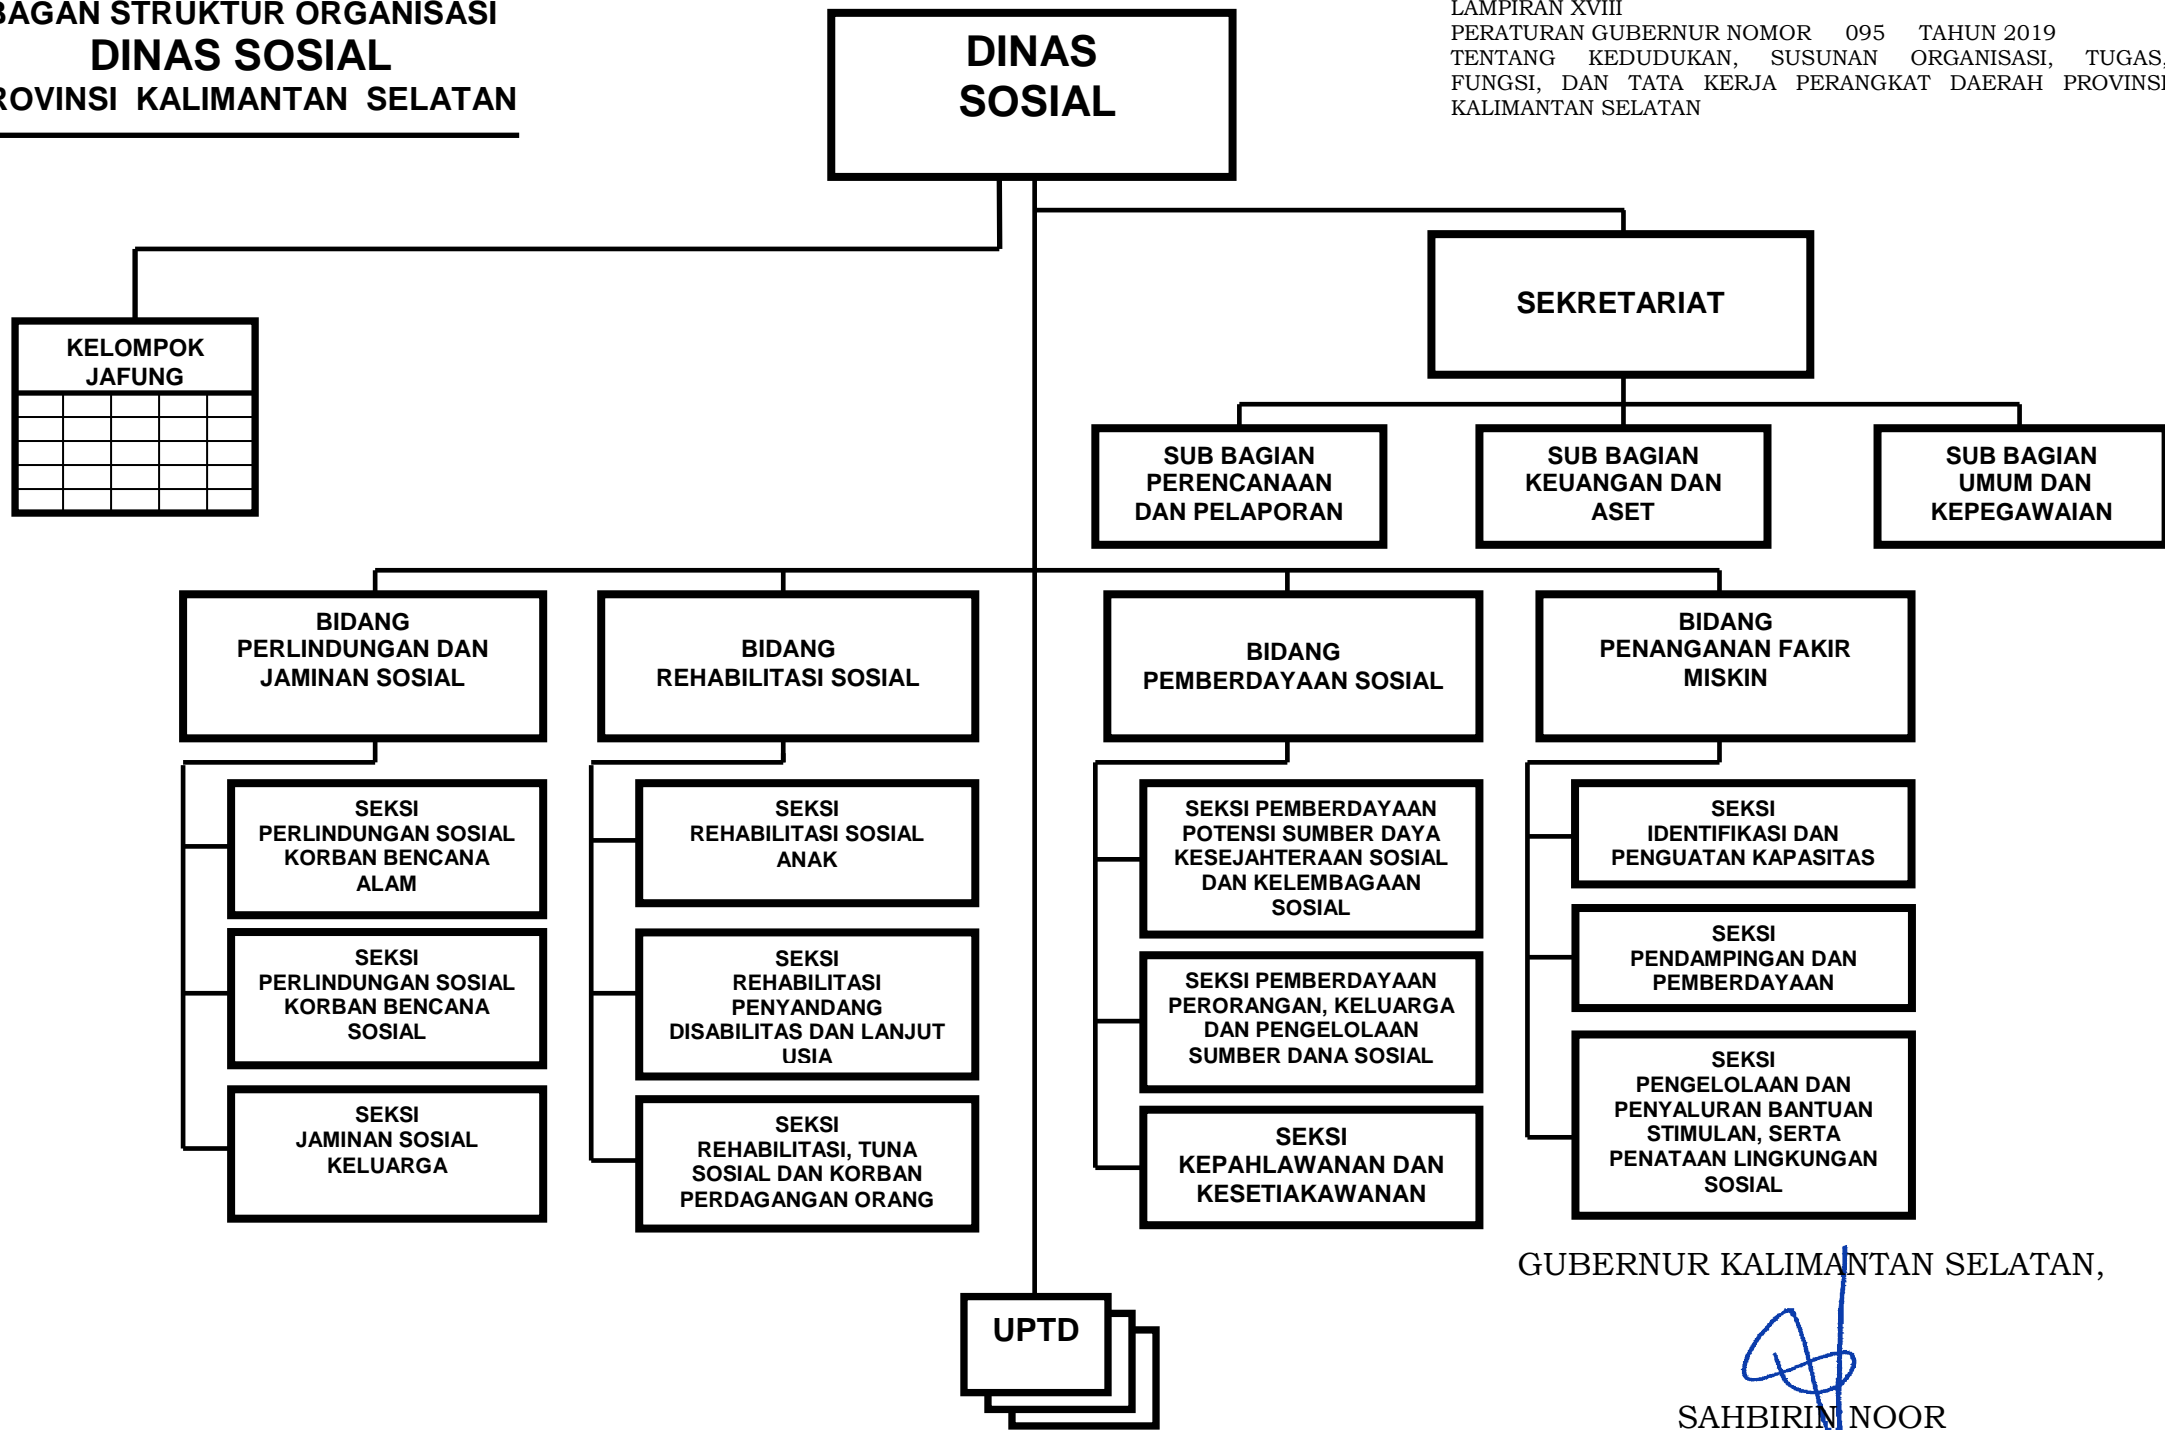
BAGAN STRUKTUR ORGANISASI
DINAS SOSIAL
ROVINSI KALIMANTAN SELATAN

DINAS SOSIAL

LAMPIRAN XVIII
PERATURAN GUBERNUR NOMOR 095 TAHUN 2019
TENTANG KEDUDUKAN, SUSUNAN ORGANISASI, TUGAS, FUNGSI, DAN TATA KERJA PERANGKAT DAERAH PROVINSI KALIMANTAN SELATAN

KELOMPOK JAFUNG

SEKRETARIAT

SUB BAGIAN PERENCANAAN DAN PELAPORAN

SUB BAGIAN KEUANGAN DAN ASET

SUB BAGIAN UMUM DAN KEPEGAWAIAN

BIDANG PERLINDUNGAN DAN JAMINAN SOSIAL

SEKSI PERLINDUNGAN SOSIAL KORBAN BENCANA ALAM

SEKSI PERLINDUNGAN SOSIAL KORBAN BENCANA SOSIAL

SEKSI JAMINAN SOSIAL KELUARGA

BIDANG REHABILITASI SOSIAL

SEKSI REHABILITASI SOSIAL ANAK

SEKSI REHABILITASI PENYANDANG DISABILITAS DAN LANJUT USIA

SEKSI REHABILITASI, TUNA SOSIAL DAN KORBAN PERDAGANGAN ORANG

BIDANG PEMBERDAYAAN SOSIAL

SEKSI PEMBERDAYAAN POTENSI SUMBER DAYA KESEJAHTERAAN SOSIAL DAN KELEMBAGAAN SOSIAL

SEKSI PEMBERDAYAAN PERORANGAN, KELUARGA DAN PENGELOLAAN SUMBER DANA SOSIAL

SEKSI KEPAHLAWANAN DAN KESETIAKAWANAN

BIDANG PENANGANAN FAKIR MISKIN

SEKSI IDENTIFIKASI DAN PENGUATAN KAPASITAS

SEKSI PENDAMPINGAN DAN PEMBERDAYAAN

SEKSI PENGELOLAAN DAN PENYALURAN BANTUAN STIMULAN, SERTA PENATAAN LINGKUNGAN SOSIAL

UPTD

GUBERNUR KALIMANTAN SELATAN,

SAHBIRIN NOOR